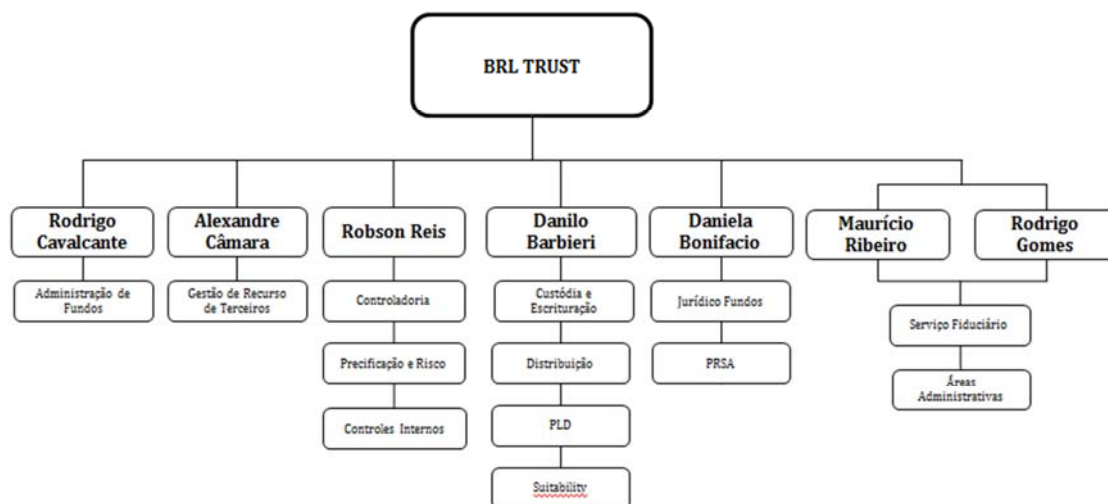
BRL TRUST

Rodrigo Cavalcante

Administração de Fundos

Alexandre Câmara

Gestão de Recurso de Terceiros

Robson Reis

Controladoria

Precificação e Risco

Controles Internos

Danilo Barbieri

Custódia e Escrituração

Distribuição

PLD

Suitability

Daniela Bonifacio

Jurídico Fundos

PRSA

Maurício Ribeiro

Rodrigo Gomes

Serviço Fiduciário

Áreas Administrativas